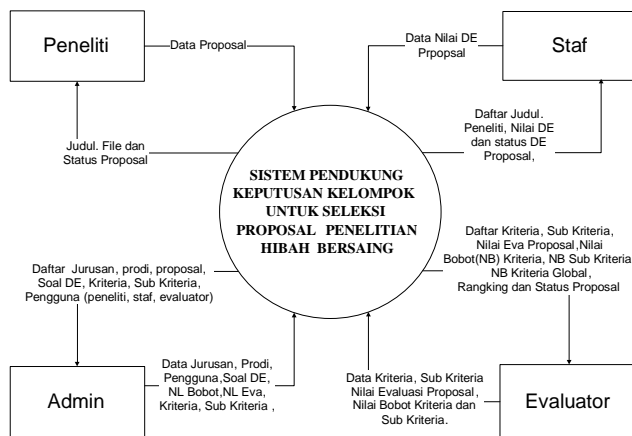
Peneliti

Data Proposal

Data Nilai DE Prpopsal

Staf

Judul. File dan Status Proposal

Daftar Judul. Peneliti, Nilai DE dan status DE Proposal,

SISTEM PENDUKUNG KEPUTUSAN KELOMPOK UNTUK SELEKSI PROPOSAL PENELITIAN HIBAH BERSAING

Daftar Jurusan, prodi, proposal, Soal DE, Kriteria, Sub Kriteria, Pengguna (peneliti, staf, evaluator)

Daftar Kriteria, Sub Kriteria, Nilai Eva Proposal ,Nilai Bobot(NB) Kriteria, NB Sub Kriteria NB Kriteria Global, Rangking dan Status Proposal

Admin

Data Jurusan, Prodi, Pengguna,Soal DE, NL Bobot,NL Eva, Kriteria, Sub Kriteria ,

Data Kriteria, Sub Kriteria Nilai Evaluasi Proposal, Nilai Bobot Kriteria dan Sub Kriteria.

Evaluator